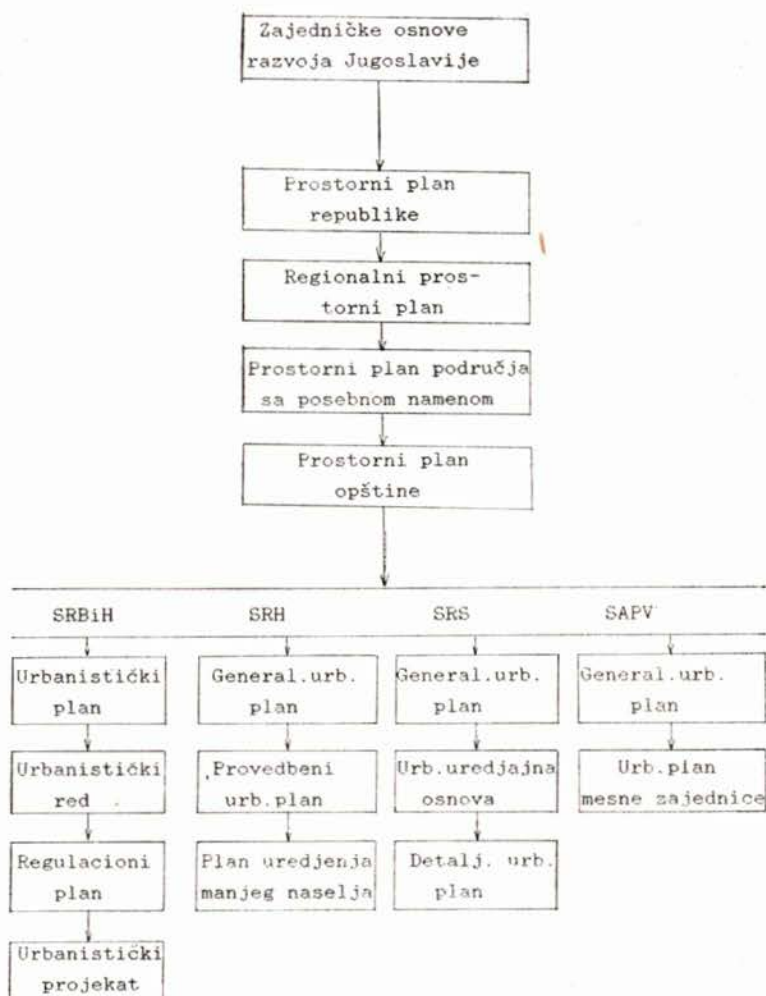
Zajedničke osnove razvoja Jugoslavije

Prostorni plan republike

Regionalni prostorni plan

Prostorni plan područja sa posebnom namenom

Prostorni plan opštine

SRBiH

Urbanistički plan

Urbanistički red

Regulacioni plan

Urbanistički projekat

SRH

General.urb. plan

Provedbeni urb.plan

Plan uredjenja manjeg naselja

SRS

General.urb. plan

Urb.uredjajna osnova

Detalj. urb. plan

SAPV

General.urb. plan

Urb.plan mesne zajednice